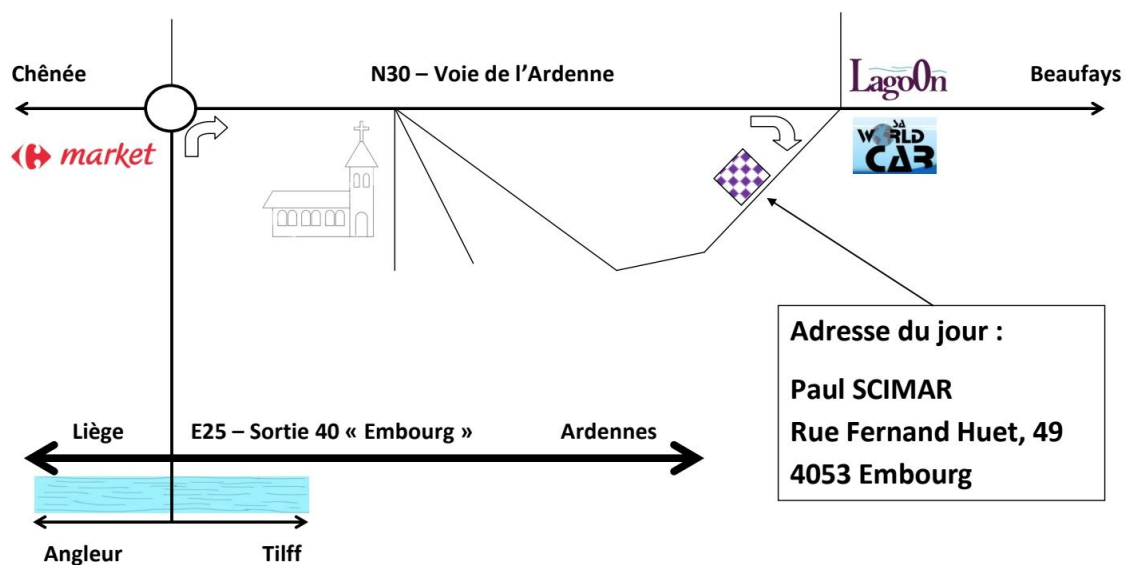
Chênée

N30 – Voie de l'Ardenne

Lago0n

Beaufays

market

SA WORLD CAR

Adresse du jour :

Paul SCIMAR

Rue Fernand Huet, 49

4053 Embourg

Liège

E25 – Sortie 40 « Embourg »

Ardennes

Angleur

Tilff